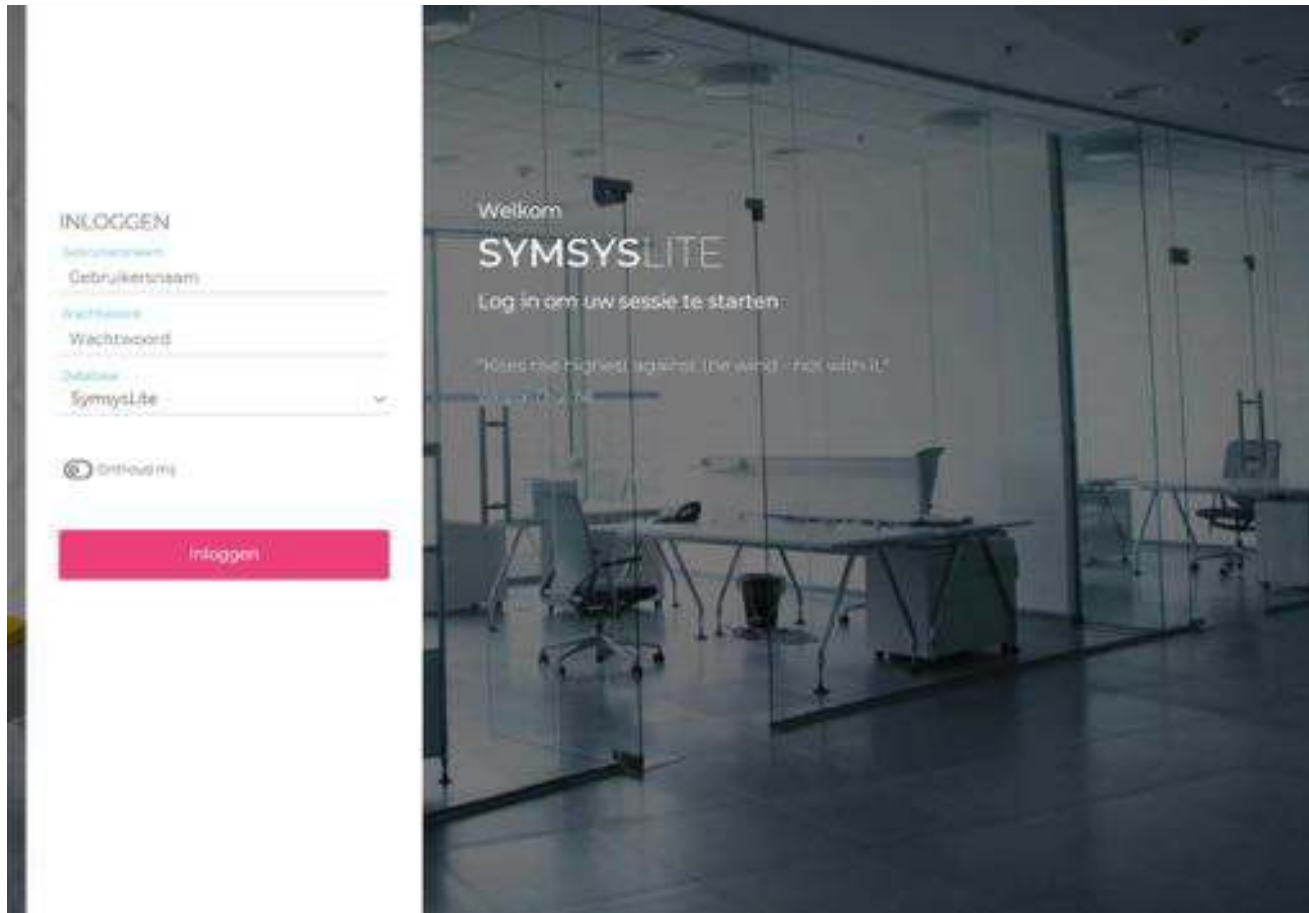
INLOGGEN

Gebruikersnaam

Gebruikersnaam

Wachtwoord

Wachtwoord

Database

SymsysLite

Onthoud mij

Inloggen

Welkom

SYMSYSLITE

Log in om uw sessie te starten

"Kites rise highest against the wind - not with it."

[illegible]